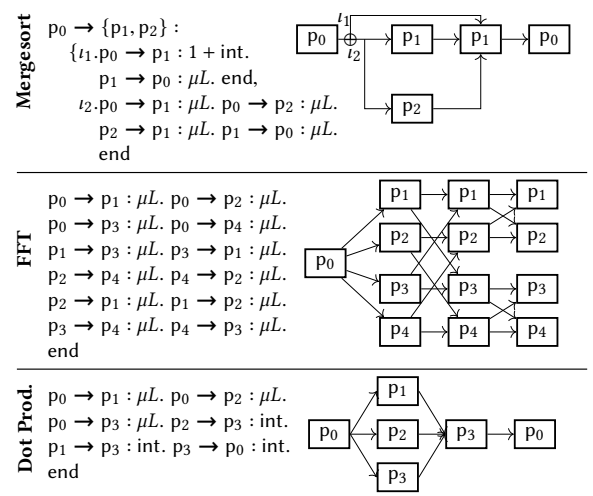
Mergesort

$p_0 \to \{p_1, p_2\}$ :
$\{\iota_1.p_0 \to p_1 : 1 + \text{int}.$
$p_1 \to p_0 : \mu L.$ end,
$\iota_2.p_0 \to p_1 : \mu L.\ p_0 \to p_2 : \mu L.$
$p_2 \to p_1 : \mu L.\ p_1 \to p_0 : \mu L.$
end

$\iota_1$
$\iota_2$
$p_0$
$p_1$
$p_1$
$p_0$
$p_2$

FFT

$p_0 \to p_1 : \mu L.\ p_0 \to p_2 : \mu L.$
$p_0 \to p_3 : \mu L.\ p_0 \to p_4 : \mu L.$
$p_1 \to p_3 : \mu L.\ p_3 \to p_1 : \mu L.$
$p_2 \to p_4 : \mu L.\ p_4 \to p_2 : \mu L.$
$p_2 \to p_1 : \mu L.\ p_1 \to p_2 : \mu L.$
$p_3 \to p_4 : \mu L.\ p_4 \to p_3 : \mu L.$
end

$p_1$
$p_1$
$p_1$
$p_2$
$p_2$
$p_2$
$p_0$
$p_3$
$p_3$
$p_3$
$p_4$
$p_4$
$p_4$

Dot Prod.

$p_0 \to p_1 : \mu L.\ p_0 \to p_2 : \mu L.$
$p_0 \to p_3 : \mu L.\ p_2 \to p_3 : \text{int}.$
$p_1 \to p_3 : \text{int}.\ p_3 \to p_0 : \text{int}.$
end

$p_1$
$p_0$
$p_2$
$p_3$
$p_0$
$p_3$